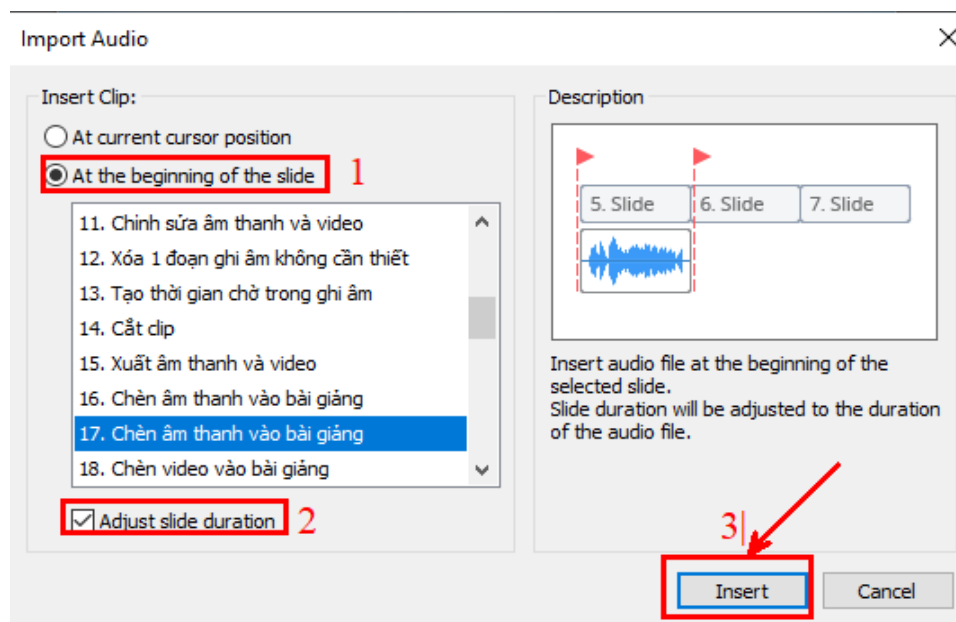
Import Audio

Insert Clip:

At current cursor position

At the beginning of the slide 1

11. Chỉnh sửa âm thanh và video
12. Xóa 1 đoạn ghi âm không cần thiết
13. Tạo thời gian chờ trong ghi âm
14. Cắt clip
15. Xuất âm thanh và video
16. Chèn âm thanh vào bài giảng
17. Chèn âm thanh vào bài giảng
18. Chèn video vào bài giảng

Adjust slide duration 2

Description

5. Slide 6. Slide 7. Slide

Insert audio file at the beginning of the selected slide.
Slide duration will be adjusted to the duration of the audio file.

3

Insert Cancel